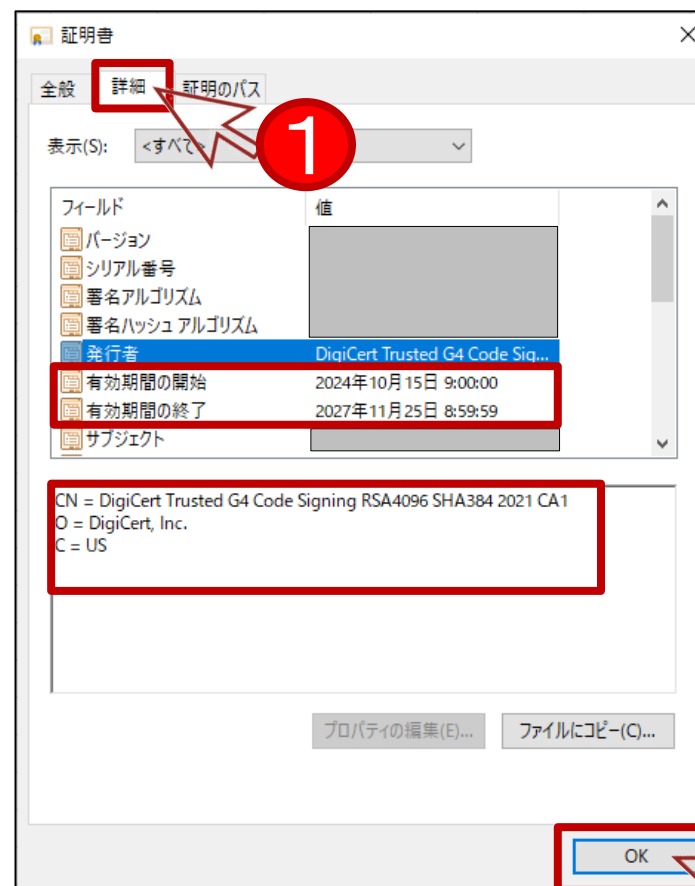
証明書

全般 詳細 証明のパス

1

表示(S): <すべて>

| フィールド | 値 |
|---|---|
| バージョン | |
| シリアル番号 | |
| 署名アルゴリズム | |
| 署名ハッシュ アルゴリズム | |
| 発行者 | DigiCert Trusted G4 Code Sig... |
| 有効期間の開始 | 2024年10月15日 9:00:00 |
| 有効期間の終了 | 2027年11月25日 8:59:59 |
| サブジェクト | |

CN = DigiCert Trusted G4 Code Signing RSA4096 SHA384 2021 CA1
O = DigiCert, Inc.
C = US

プロパティの編集(E)... ファイルにコピー(C)...

OK